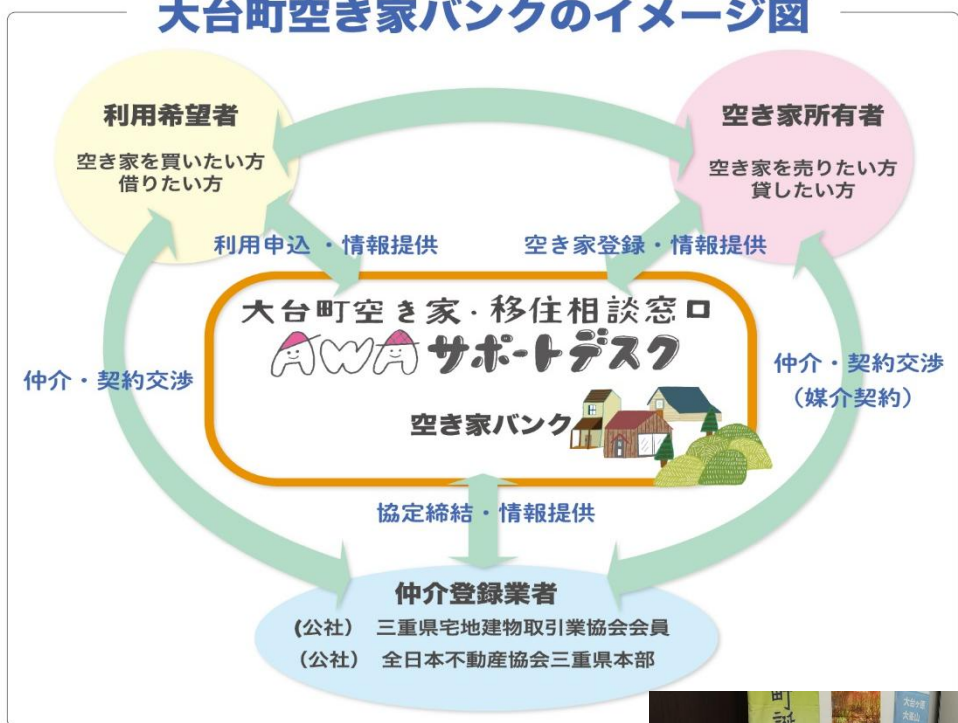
大台町空き家バンクのイメージ図

利用希望者
空き家を買いたい方
借りたい方

空き家所有者
空き家を売りたい方
貸したい方

利用申込・情報提供

空き家登録・情報提供

大台町空き家・移住相談窓口
AWAサポートデスク
空き家バンク

仲介・契約交渉

仲介・契約交渉
(媒介契約)

協定締結・情報提供

仲介登録業者
(公社) 三重県宅地建物取引業協会会員
(公社) 全日本不動産協会三重県本部